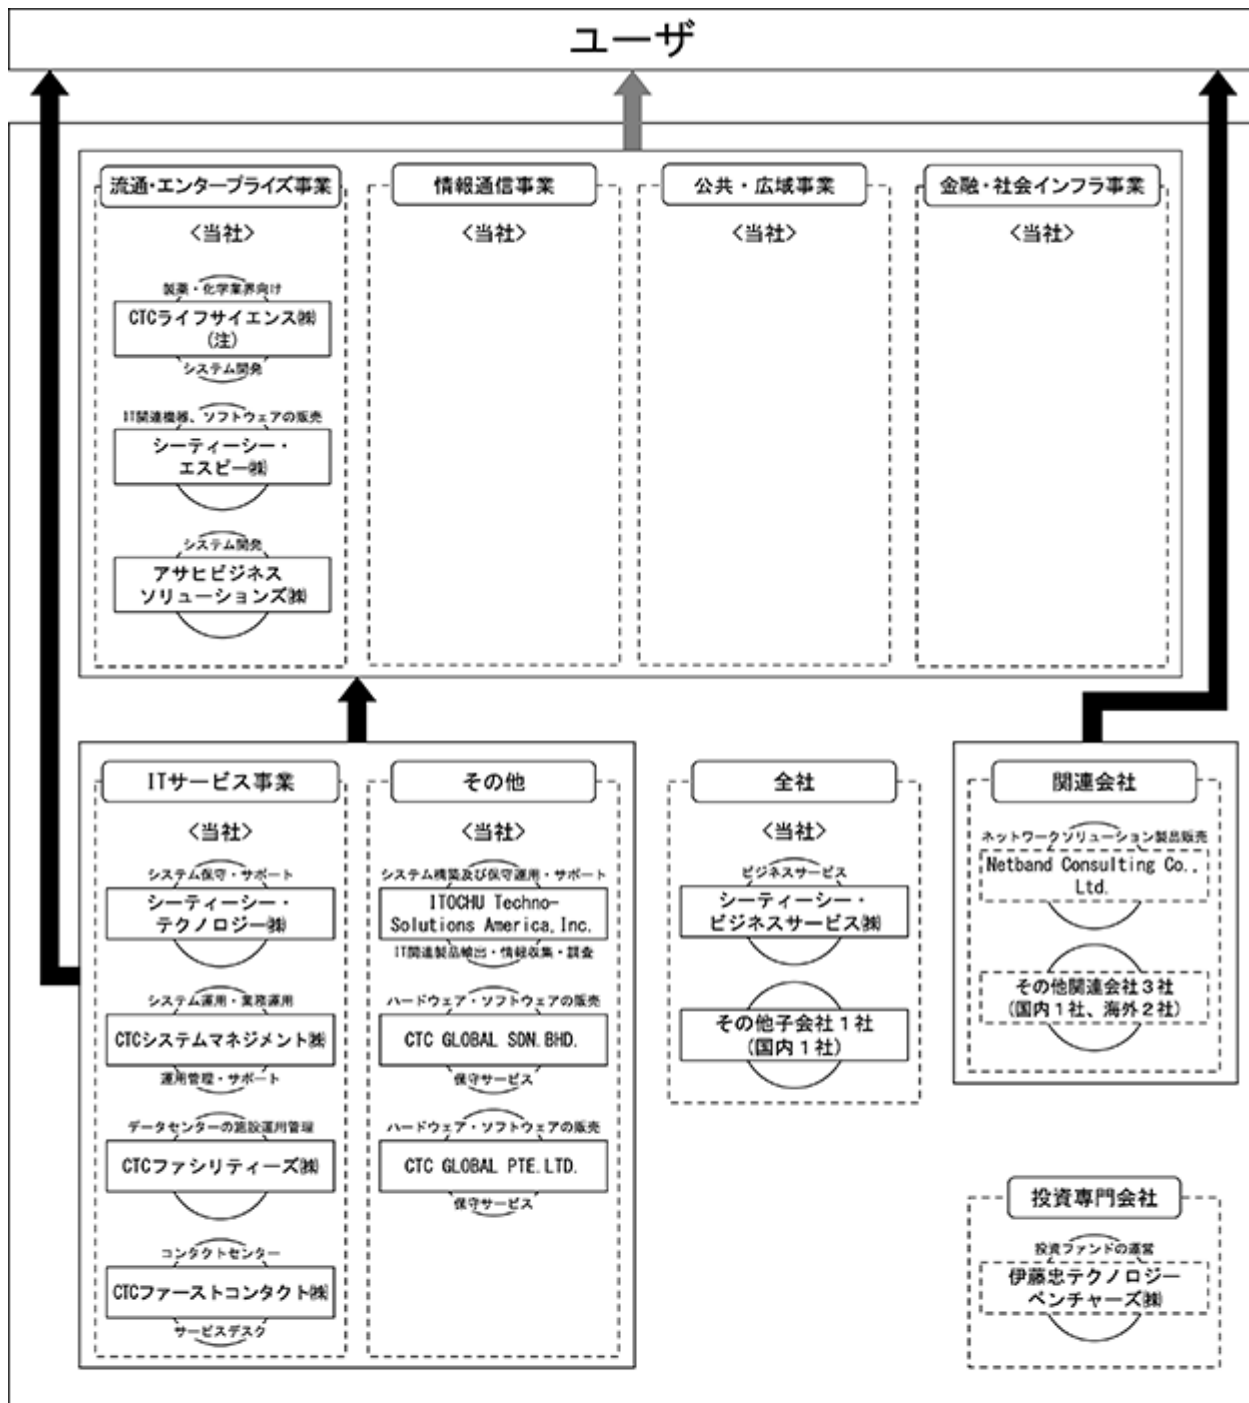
ユーザ

流通・エンタープライズ事業

<当社>

製薬・化学業界向け

CTCライフサイエンス㈱(注)

システム開発

IT関連機器、ソフトウェアの販売

シーティーシー・エスピー㈱

システム開発

アサヒビジネスソリューションズ㈱

情報通信事業

<当社>

公共・広域事業

<当社>

金融・社会インフラ事業

<当社>

ITサービス事業

<当社>

システム保守・サポート

シーティーシー・テクノロジー㈱

システム運用・業務運用

CTCシステムマネジメント㈱

運用管理・サポート

データセンターの施設運用管理

CTCファシリティーズ㈱

コンタクトセンター

CTCファーストコンタクト㈱

サービスデスク

その他

<当社>

システム構築及び保守運用・サポート

ITOCHU Techno-Solutions America, Inc.

IT関連製品輸出・情報収集・調査

ハードウェア・ソフトウェアの販売

CTC GLOBAL SDN. BHD.

保守サービス

ハードウェア・ソフトウェアの販売

CTC GLOBAL PTE. LTD.

保守サービス

全社

<当社>

ビジネスサービス

シーティーシー・ビジネスサービス㈱

その他子会社1社(国内1社)

関連会社

ネットワークソリューション製品販売

Netband Consulting Co., Ltd.

その他関連会社3社(国内1社、海外2社)

投資専門会社

投資ファンドの運営

伊藤忠テクノロジーベンチャーズ㈱